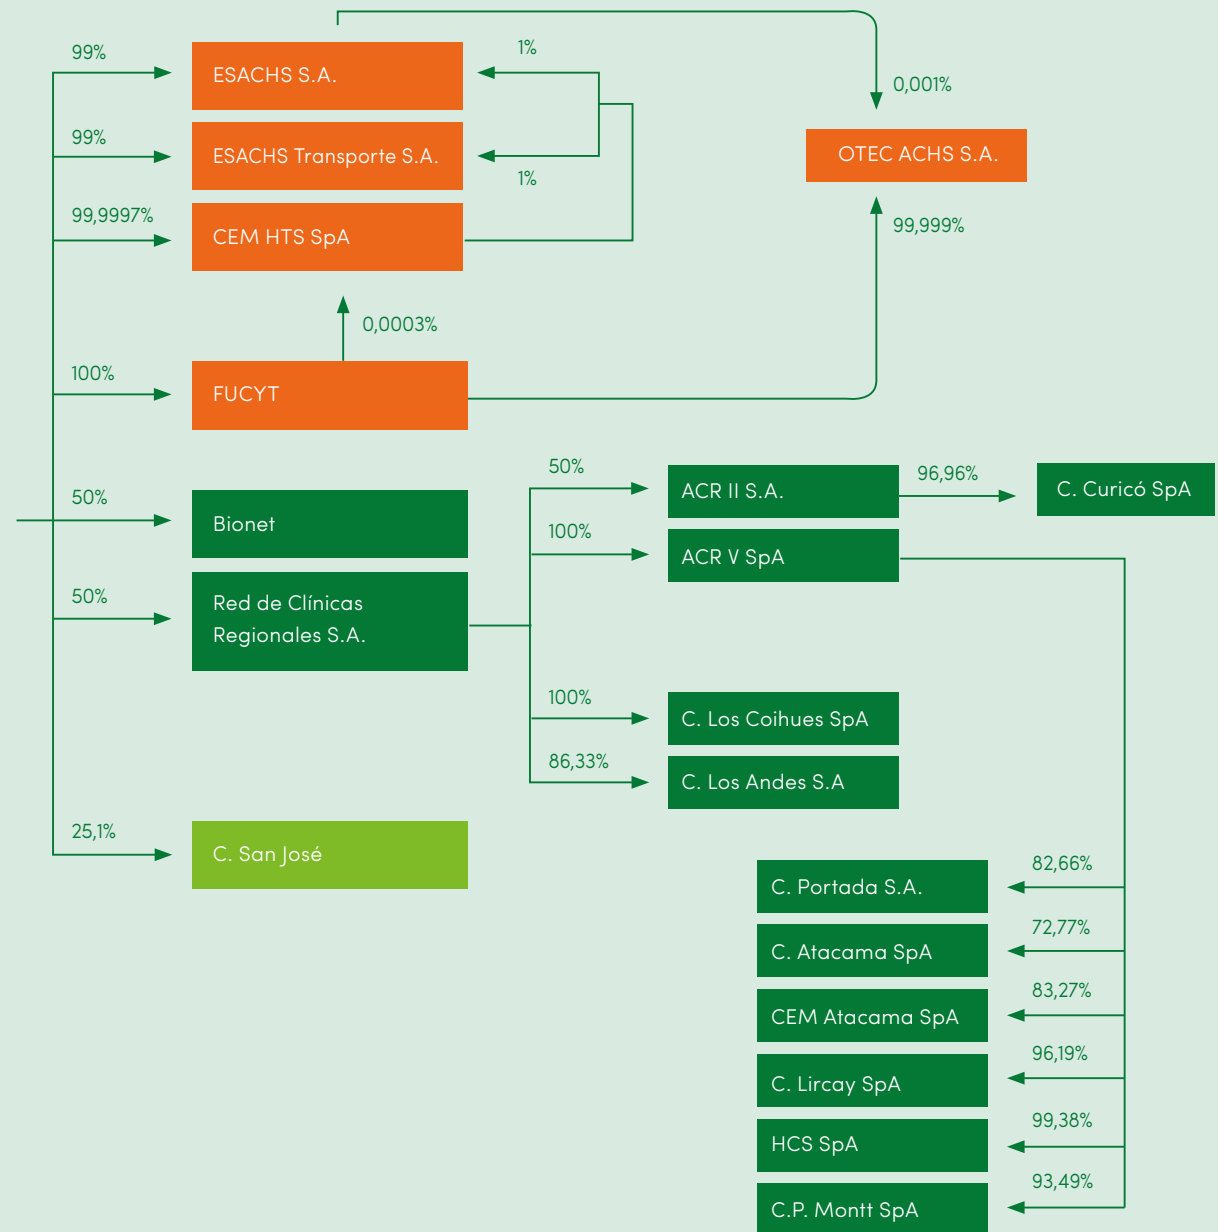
99%

ESACHS S.A.

1%

0,001%

99%

ESACHS Transporte S.A.

1%

OTEC ACHS S.A.

99,9997%

CEM HTS SpA

99,999%

0,0003%

100%

FUCYT

50%

ACR II S.A.

96,96%

C. Curicó SpA

50%

Bionet

100%

ACR V SpA

50%

Red de Clínicas Regionales S.A.

100%

C. Los Coihues SpA

86,33%

C. Los Andes S.A

25,1%

C. San José

82,66%

C. Portada S.A.

72,77%

C. Atacama SpA

83,27%

CEM Atacama SpA

96,19%

C. Lircay SpA

99,38%

HCS SpA

93,49%

C.P. Montt SpA